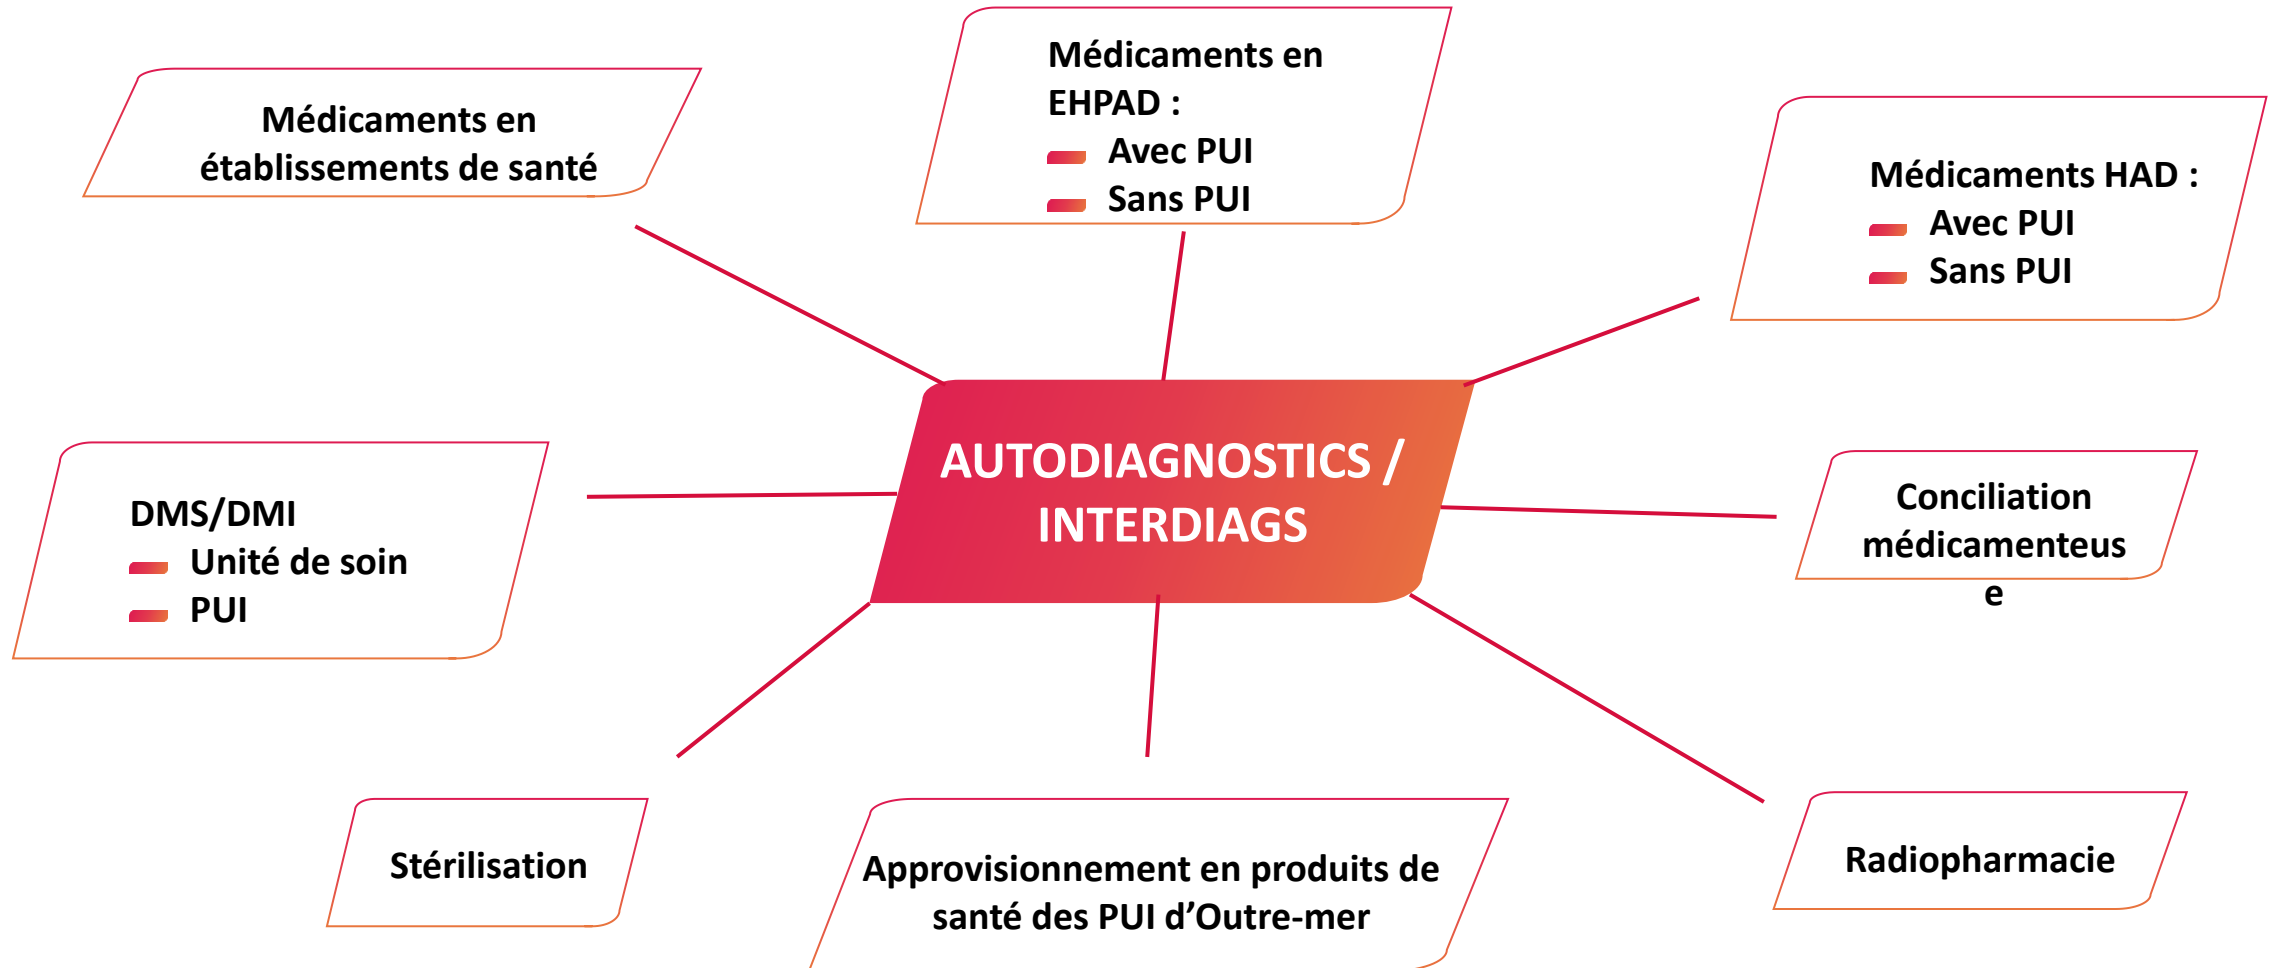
Médicaments en établissements de santé

Médicaments en EHPAD :
- Avec PUI
- Sans PUI

Médicaments HAD :
- Avec PUI
- Sans PUI

AUTODIAGNOSTICS / INTERDIAGS

DMS/DMI
- Unité de soin
- PUI

Conciliation médicamenteus e

Stérilisation

Approvisionnement en produits de santé des PUI d'Outre-mer

Radiopharmacie